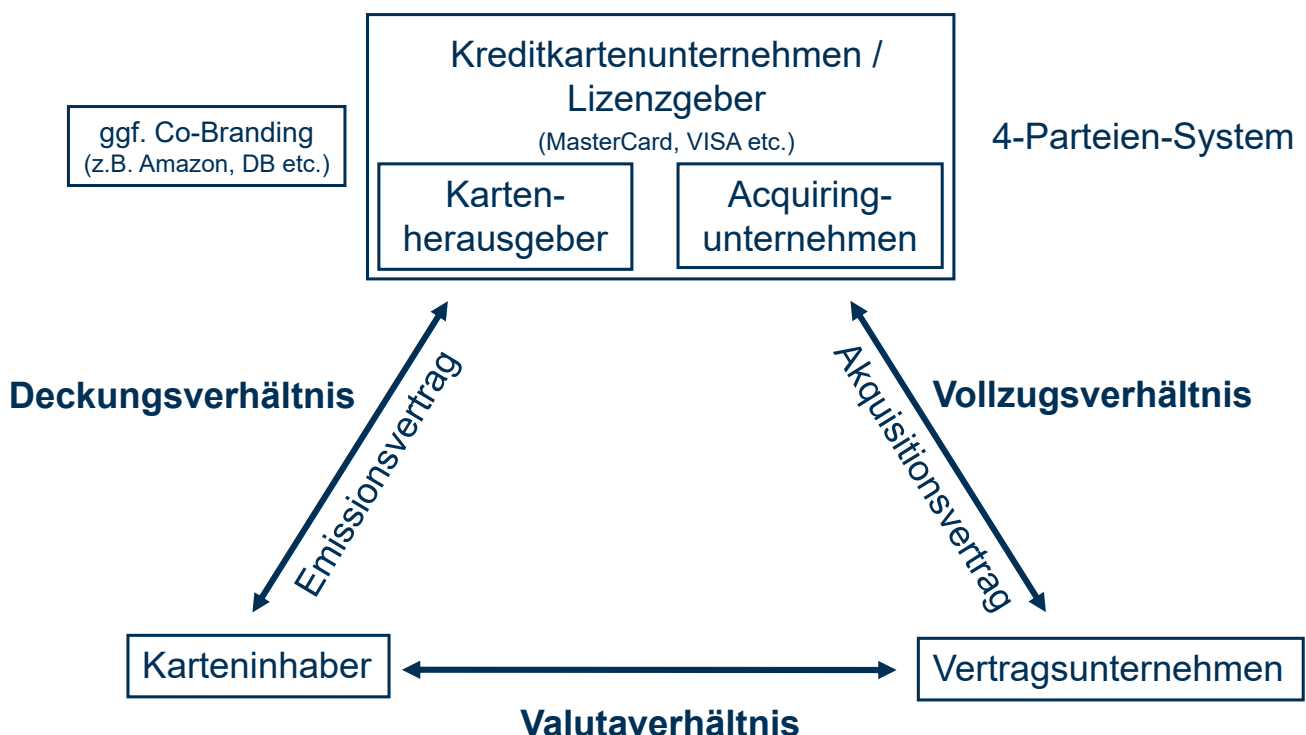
Kreditkartenunternehmen / Lizenzgeber
(MasterCard, VISA etc.)

Kartenherausgeber

Acquiringunternehmen

ggf. Co-Branding
(z.B. Amazon, DB etc.)

4-Parteien-System

Deckungsverhältnis

Emissionsvertrag

Akquisitionsvertrag

Vollzugsverhältnis

Karteninhaber

Vertragsunternehmen

Valutaverhältnis